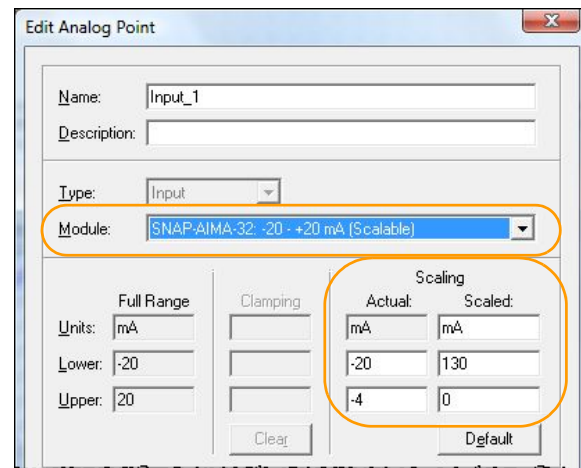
Edit Analog Point

Name: Input_1

Description:

Type: Input

Module: SNAP-AIMA-32: -20 - +20 mA (Scalable)

Full Range

Units: mA

Lower: -20

Upper: 20

Clamping

Clear

Scaling

Actual:

Scaled:

mA mA

-20 130

-4 0

Default